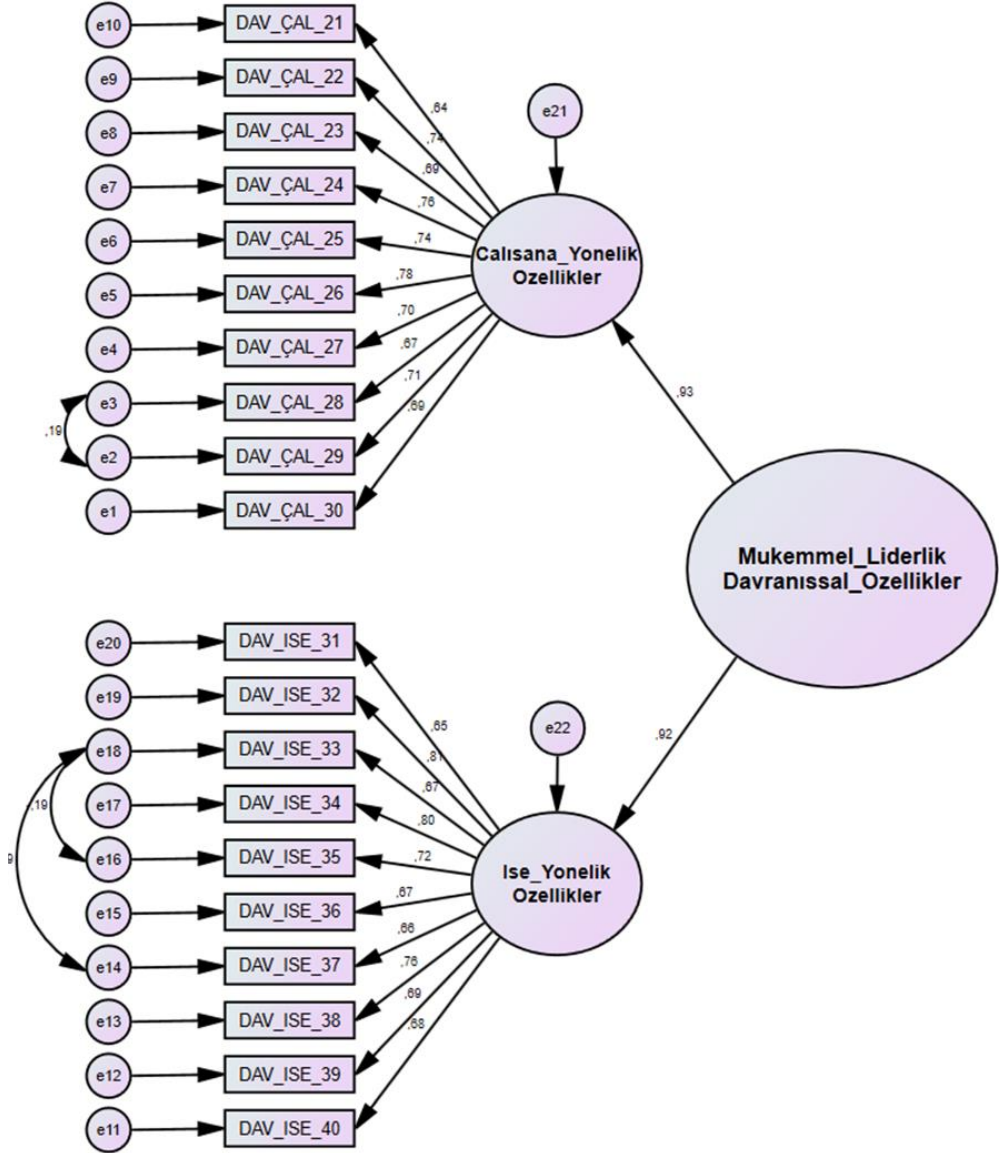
e10
DAV_ÇAL_21
e9
DAV_ÇAL_22
e8
DAV_ÇAL_23
e7
DAV_ÇAL_24
e6
DAV_ÇAL_25
e5
DAV_ÇAL_26
e4
DAV_ÇAL_27
e3
DAV_ÇAL_28
,19
e2
DAV_ÇAL_29
e1
DAV_ÇAL_30

,64
,74
,69
,76
,74
,78
,70
,67
,71
,69

e21
Calısana_Yonelik Ozellikler

,93

Mukemmel_Liderlik Davranıssal_Ozellikler

,92

e20
DAV_ISE_31
e19
DAV_ISE_32
e18
DAV_ISE_33
,19
e17
DAV_ISE_34
e16
DAV_ISE_35
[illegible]
e15
DAV_ISE_36
e14
DAV_ISE_37
e13
DAV_ISE_38
e12
DAV_ISE_39
e11
DAV_ISE_40

,65
,81
,67
,80
,72
,67
,66
,76
,69
,68

e22
Ise_Yonelik Ozellikler